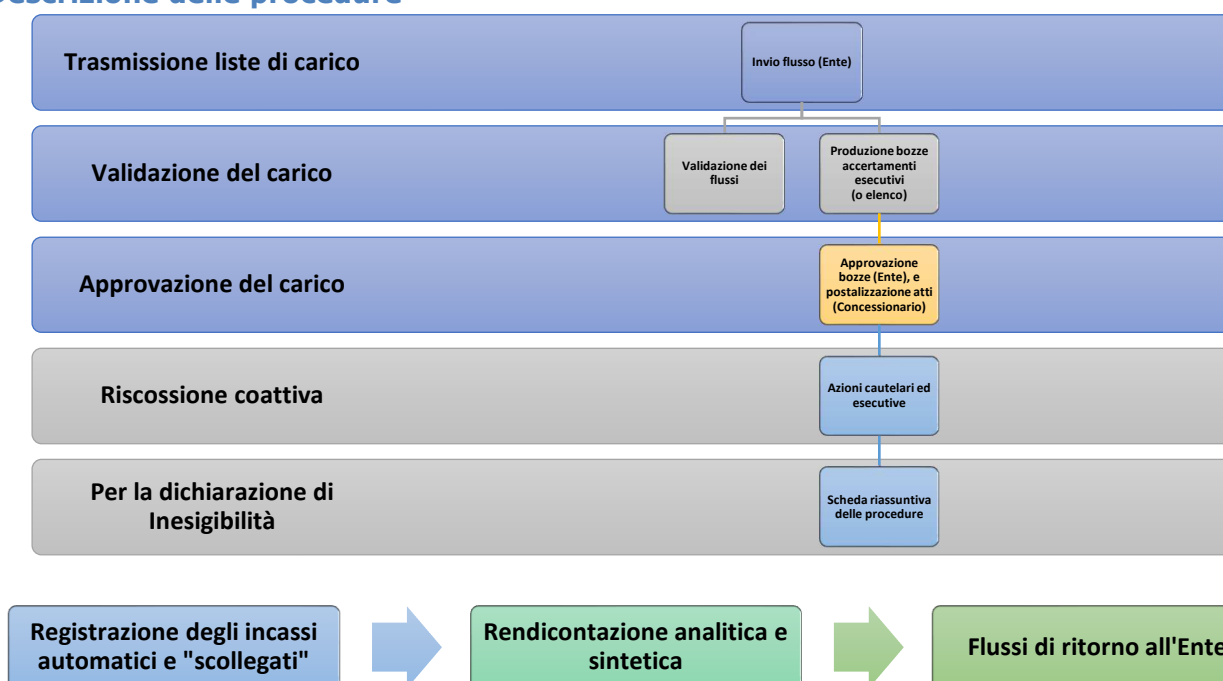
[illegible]

Trasmissione liste di carico

Invio flusso (Ente)

Validazione del carico

Validazione dei flussi

Produzione bozze accertamenti esecutivi (o elenco)

Approvazione del carico

Approvazione bozze (Ente), e postalizzazione atti (Concessionario)

Riscossione coattiva

Azioni cautelari ed esecutive

Per la dichiarazione di Inesigibilità

Scheda riassuntiva delle procedure

Registrazione degli incassi automatici e "scollegati"

Rendicontazione analitica e sintetica

Flussi di ritorno all'Ente